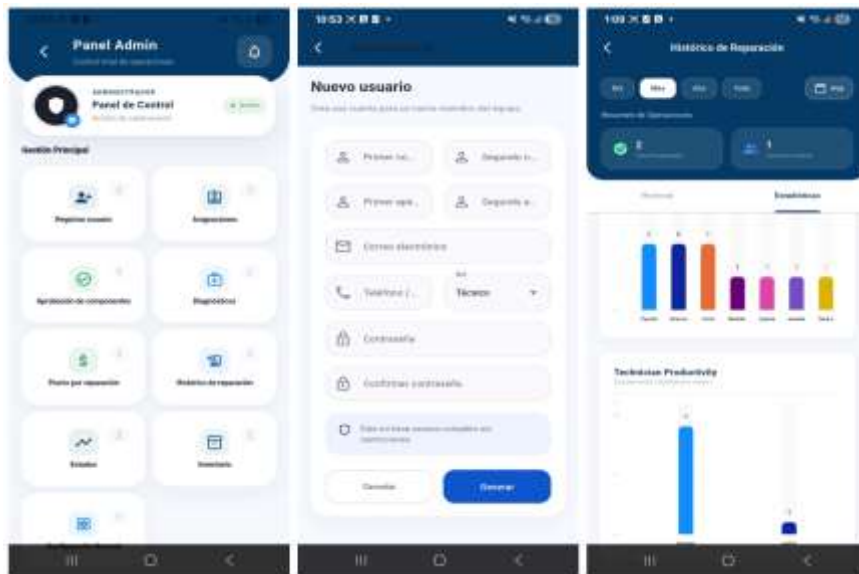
Panel Admin

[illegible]

ADMINISTRADOR

Panel de Control

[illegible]

Gestión Principal

Registrar usuario

Asignaciones

Aprobación de componentes

Diagnósticos

Precio por reparación

Histórico de reparación

Estados

Inventario

10:53

Nuevo usuario

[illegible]

Primer no...

Segundo n...

Primer ape...

Segundo a...

Correo electrónico

Teléfono (...

Técnico

Contraseña

Confirmar contraseña

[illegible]

Cancelar

Generar

1:09

Histórico de Reparación

Mes

Resumen de Operaciones

2

1

Estadísticas

Technician Productivity